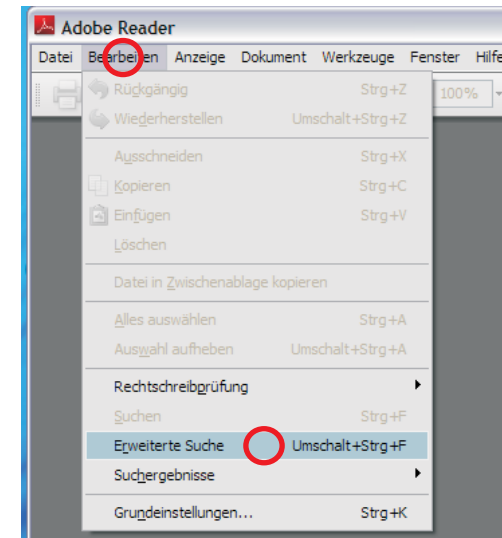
Adobe Reader

Datei Bearbeiten Anzeige Dokument Werkzeuge Fenster Hilfe

100%

Rückgängig Strg+Z
Wiederherstellen Umschalt+Strg+Z

Ausschneiden Strg+X
Kopieren Strg+C
Einfügen Strg+V
Löschen

Datei in Zwischenablage kopieren

Alles auswählen Strg+A
Auswahl aufheben Umschalt+Strg+A

Rechtschreibprüfung
Suchen Strg+F
Erweiterte Suche Umschalt+Strg+F
Suchergebnisse

Grundeinstellungen... Strg+K